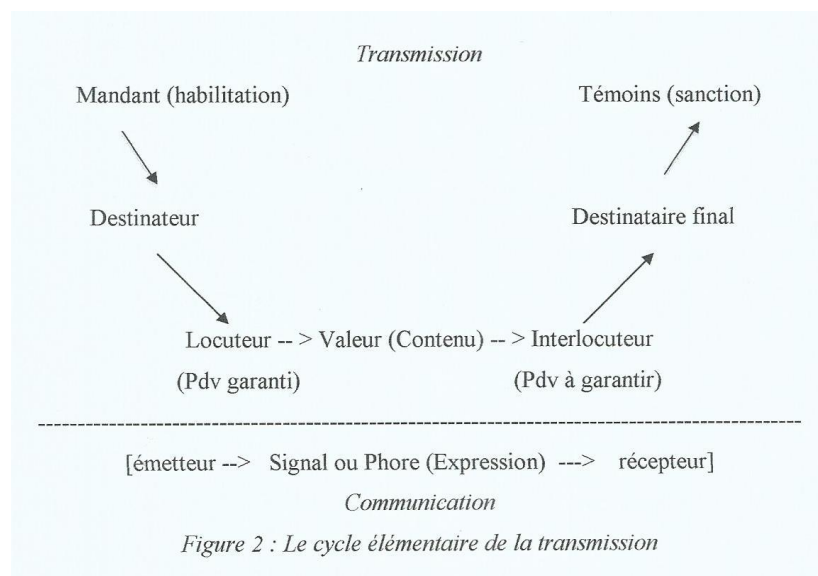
Transmission

Mandant (habilitation)

Témoins (sanction)

Destinateur

Destinataire final

Locuteur -- > Valeur (Contenu) -- > Interlocuteur

(Pdv garanti)

(Pdv à garantir)

------------------------------------------------------------------------------------------------

[émetteur --> Signal ou Phore (Expression) ---> récepteur]

Communication

Figure 2 : Le cycle élémentaire de la transmission